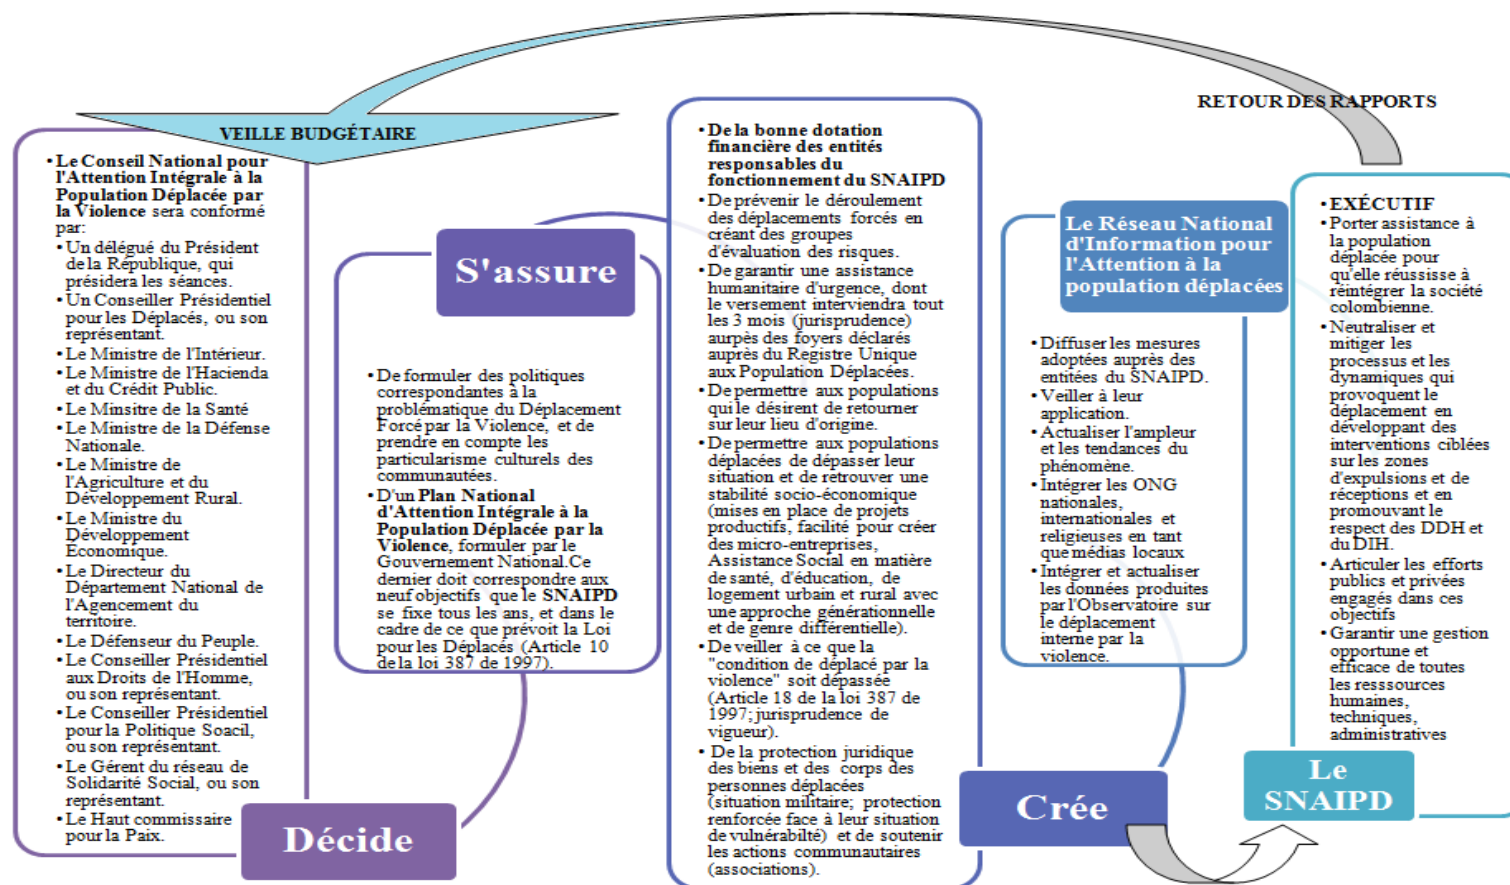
RETOUR DES RAPPORTS

VEILLE BUDGÉTAIRE

• Le Conseil National pour l'Attention Intégrale à la Population Déplacée par la Violence sera conformé par:
• Un délégué du Président de la République, qui présidera les séances.
• Un Conseiller Présidentiel pour les Déplacés, ou son représentant.
• Le Ministre de l'Intérieur.
• Le Ministre de l'Hacienda et du Crédit Public.
• Le Minsitre de la Santé
• Le Ministre de la Défense Nationale.
• Le Ministre de l'Agriculture et du Développement Rural.
• Le Ministre du Développement Économique.
• Le Directeur du Département National de l'Agencement du territoire.
• Le Défenseur du Peuple.
• Le Conseiller Présidentiel aux Droits de l'Homme, ou son représentant.
• Le Conseiller Présidentiel pour la Politique Soacil, ou son représentant.
• Le Gérent du réseau de Solidarité Social, ou son représentant.
• Le Haut commissaire pour la Paix.

Décide

S'assure

• De formuler des politiques correspondantes à la problématique du Déplacement Forcé par la Violence, et de prendre en compte les particularisme culturels des communautées.
• D'un Plan National d'Attention Intégrale à la Population Déplacée par la Violence, formuler par le Gouvernement National.Ce dernier doit correspondre aux neuf objectifs que le SNAIPD se fixe tous les ans, et dans le cadre de ce que prévoit la Loi pour les Déplacés (Article 10 de la loi 387 de 1997).

• De la bonne dotation financière des entités responsables du fonctionnement du SNAIPD
• De prévenir le déroulement des déplacements forcés en créant des groupes d'évaluation des risques.
• De garantir une assistance humanitaire d'urgence, dont le versement interviendra tout les 3 mois (jurisprudence) auprès des foyers déclarés auprès du Registre Unique aux Population Déplacées.
• De permettre aux populations qui le désirent de retourner sur leur lieu d'origine.
• De permettre aux populations déplacées de dépasser leur situation et de retrouver une stabilité socio-économique (mises en place de projets productifs, facilité pour créer des micro-entreprises, Assistance Social en matière de santé, d'éducation, de logement urbain et rural avec une approche générationnelle et de genre différentielle).
• De veiller à ce que la "condition de déplacé par la violence" soit dépassée (Article 18 de la loi 387 de 1997; jurisprudence de vigueur).
• De la protection juridique des biens et des corps des personnes déplacées (situation militaire; protection renforcée face à leur situation de vulnérabilté) et de soutenir les actions communautaires (associations).

Crée

Le Réseau National d'Information pour l'Attention à la population déplacées

• Diffuser les mesures adoptées auprès des entitées du SNAIPD.
• Veiller à leur application.
• Actualiser l'ampleur et les tendances du phénomène.
• Intégrer les ONG nationales, internationales et religieuses en tant que médias locaux
• Intégrer et actualiser les données produites par l'Observatoire sur le déplacement interne par la violence.

• EXÉCUTIF
• Porter assistance à la population déplacée pour qu'elle réussisse à réintégrer la société colombienne.
• Neutraliser et mitiger les processus et les dynamiques qui provoquent le déplacement en développant des interventions ciblées sur les zones d'expulsions et de réceptions et en promouvant le respect des DDH et du DIH.
• Articuler les efforts publics et privées engagés dans ces objectifs
• Garantir une gestion opportune et efficace de toutes les resssources humaines, techniques, administratives

Le SNAIPD